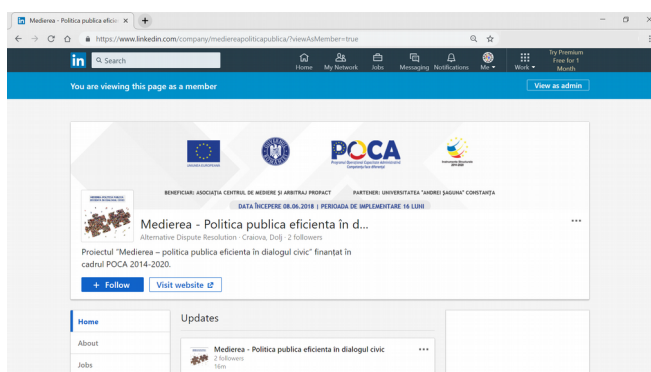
Medierea - Politica publica eficie ×
+
https://www.linkedin.com/company/medierea­politicapublica/?viewAsMember=true
in Search
Home My Network Jobs Messaging Notifications Me ▾ Work ▾ Try Premium Free for 1 Month
You are viewing this page as a member
View as admin
POCA
BENEFICIAR: ASOCIAȚIA CENTRUL DE MEDIERE ȘI ARBITRAJ PROPACT PARTENER: UNIVERSITATEA "ANDREI ȘAGUNA" CONSTANȚA
DATA ÎNCEPERE 08.06.2018 | PERIOADA DE IMPLEMENTARE 16 LUNI
Medierea - Politica publica eficienta în d...
Alternative Dispute Resolution · Craiova, Dolj · 2 followers
Proiectul "Medierea – politica publica eficienta în dialogul civic" finanțat în cadrul POCA 2014-2020.
+ Follow
Visit website
Home
About
Jobs
Updates
Medierea - Politica publica eficienta in dialogul civic
2 followers
16m